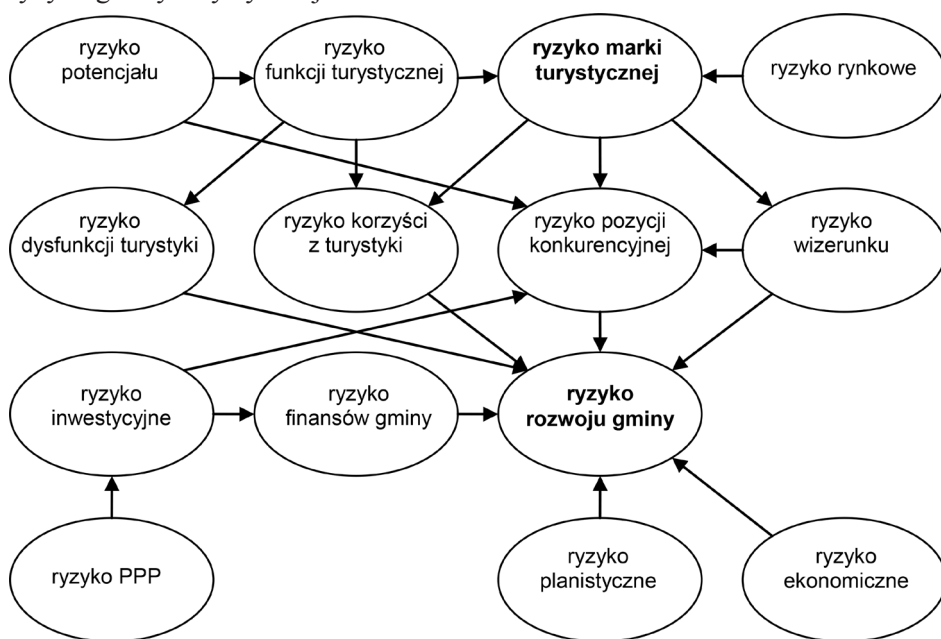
ryzyko potencjału

ryzyko funkcji turystycznej

ryzyko marki turystycznej

ryzyko rynkowe

ryzyko dysfunkcji turystyki

ryzyko korzyści z turystyki

ryzyko pozycji konkurencyjnej

ryzyko wizerunku

ryzyko inwestycyjne

ryzyko finansów gminy

ryzyko rozwoju gminy

ryzyko PPP

ryzyko planistyczne

ryzyko ekonomiczne